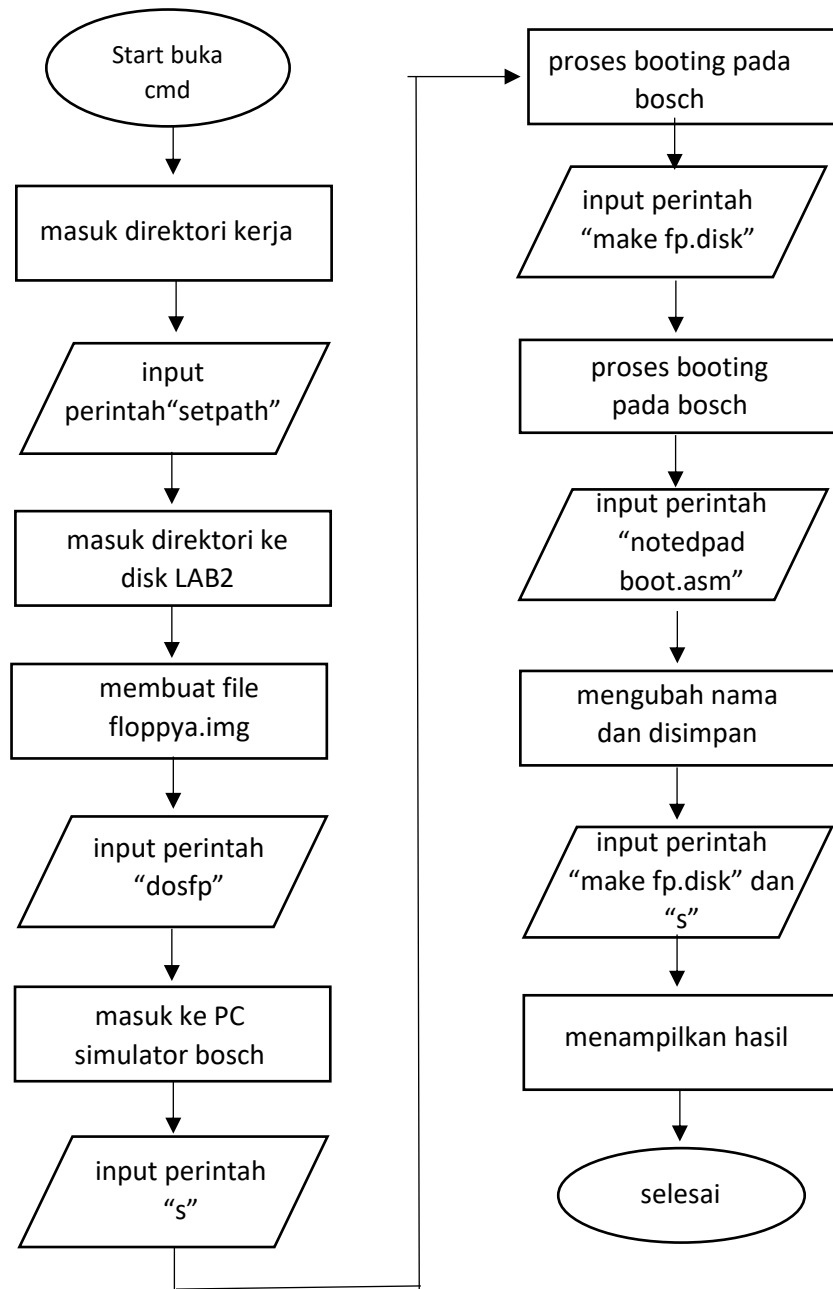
Start buka cmd

masuk direktori kerja

input perintah“setpath”

masuk direktori ke disk LAB2

membuat file floppya.img

input perintah “dosfp”

masuk ke PC simulator bosch

input perintah “s”

proses booting pada bosch

input perintah “make fp.disk”

proses booting pada bosch

input perintah “notedpad boot.asm”

mengubah nama dan disimpan

input perintah “make fp.disk” dan “s”

menampilkan hasil

selesai